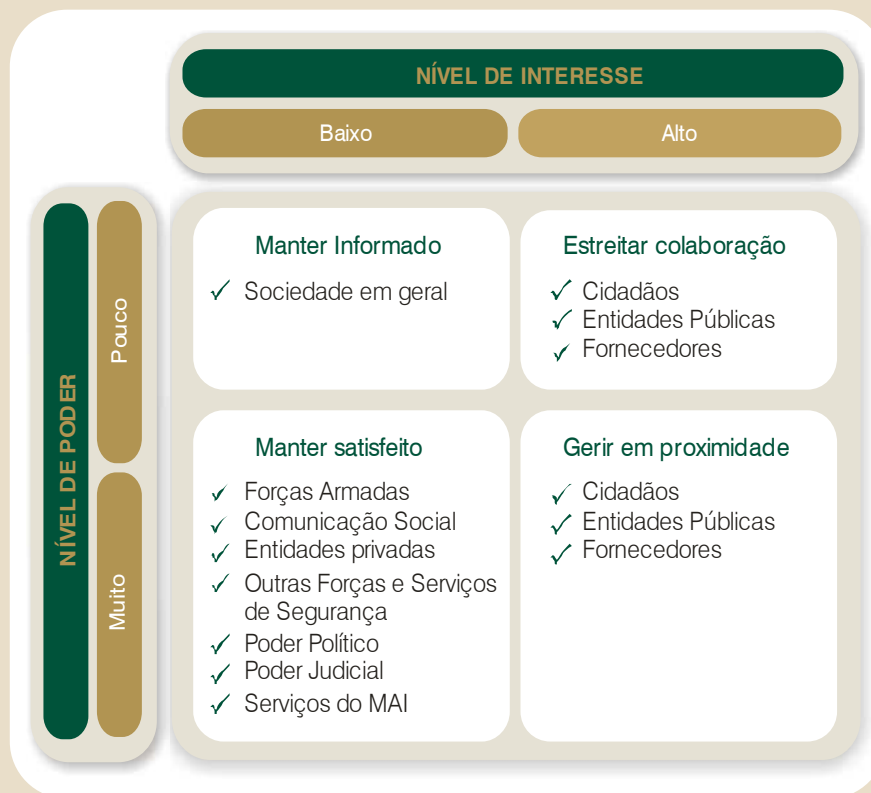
NÍVEL DE INTERESSE

Baixo

Alto

NÍVEL DE PODER

Pouco

Muito

Manter Informado

✓ Sociedade em geral

Estreitar colaboração

✓ Cidadãos
✓ Entidades Públicas
✓ Fornecedores

Manter satisfeito

✓ Forças Armadas
✓ Comunicação Social
✓ Entidades privadas
✓ Outras Forças e Serviços de Segurança
✓ Poder Político
✓ Poder Judicial
✓ Serviços do MAI

Gerir em proximidade

✓ Cidadãos
✓ Entidades Públicas
✓ Fornecedores